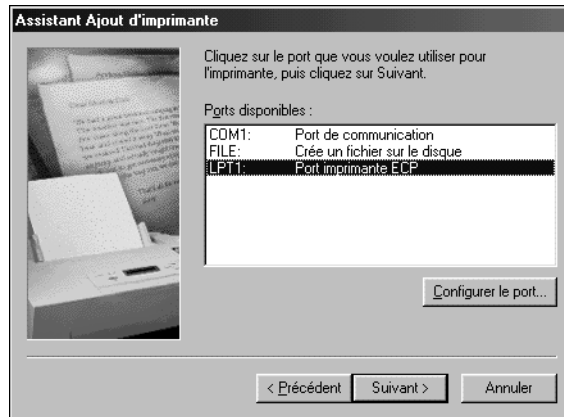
Assistant Ajout d'imprimante

Cliquez sur le port que vous voulez utiliser pour l'imprimante, puis cliquez sur Suivant.

Ports disponibles :

| | |
|---|---|
| COM1: | Port de communication |
| FILE: | Crée un fichier sur le disque |
| LPT1: | Port imprimante ECP |

Configurer le port...

< Précédent Suivant > Annuler